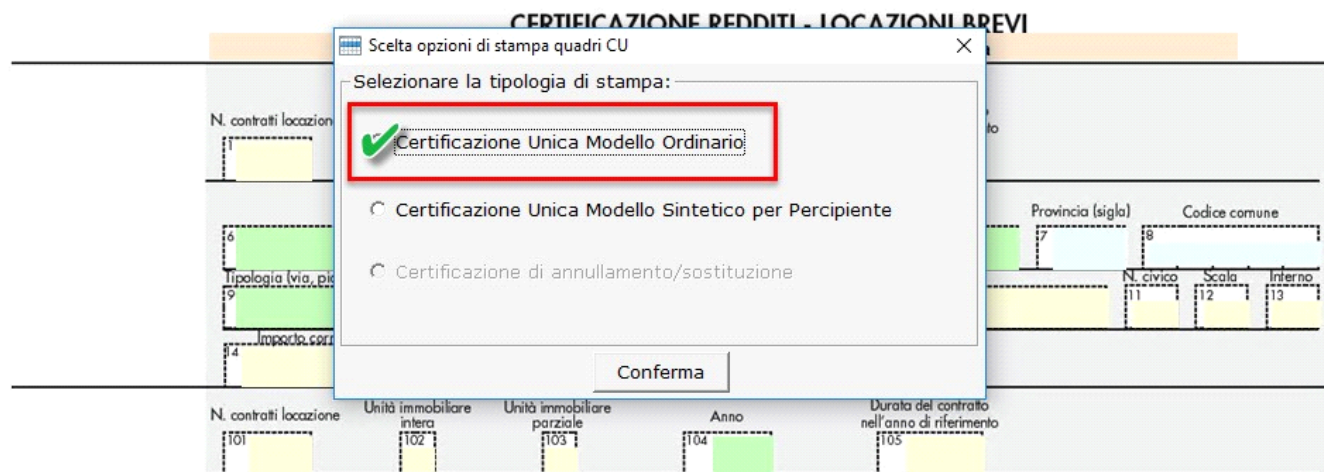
CERTIFICAZIONE REDDITI - LOCAZIONI BREVI

Scelta opzioni di stampa quadri CU

×

Selezionare la tipologia di stampa:

Certificazione Unica Modello Ordinario

Certificazione Unica Modello Sintetico per Percipiente

Certificazione di annullamento/sostituzione

Conferma

N. contratti locazion

1

to

6

Provincia (sigla)

7

Codice comune

8

Tipologia (via, pi

9

N. civico

11

Scala

12

Interno

13

Importo cor

14

N. contratti locazione

101

Unità immobiliare intera

102

Unità immobiliare parziale

103

Anno

104

Durata del contratto nell'anno di riferimento

105